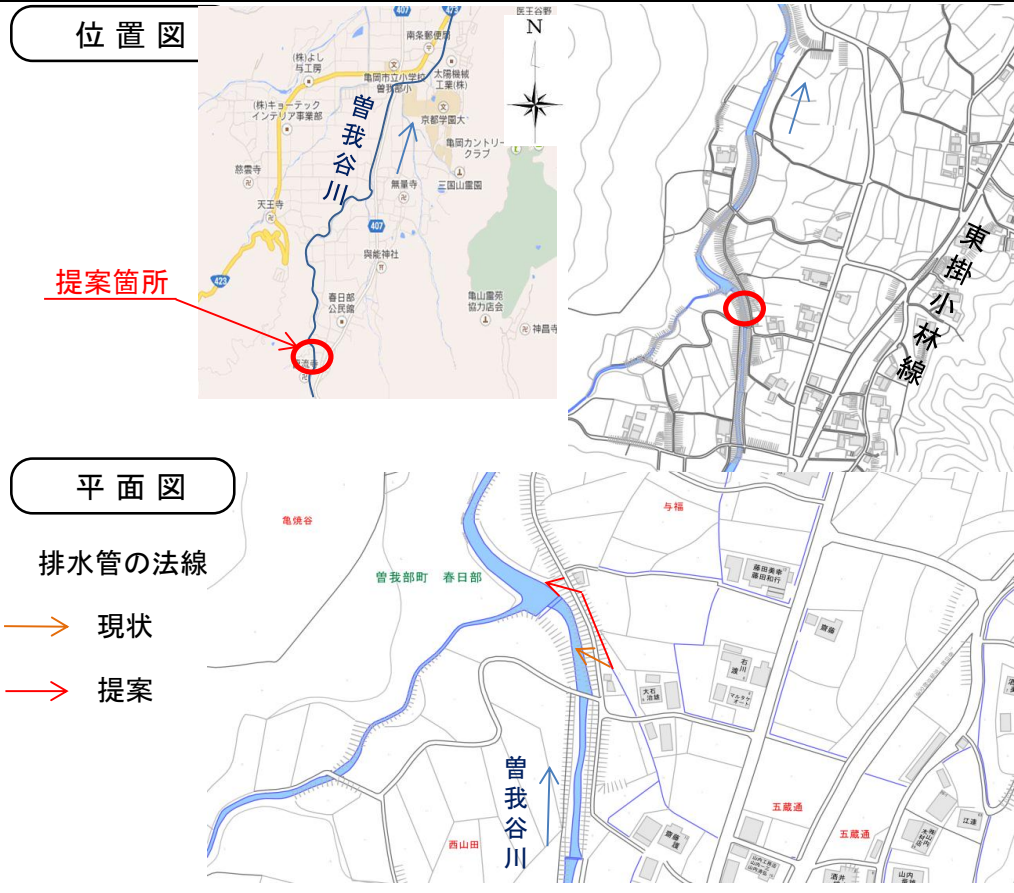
位置図

407
423
医王谷野
N
南条郵便局
(株)よし与工房
亀岡市立小学校
曽我部小
太陽機械工業(株)
(株)キョーテック
インテリア事業部
曽我谷川
京都学園大
亀岡カントリークラブ
慈雲寺
無量寺
三国山霊園
天王寺
407
興能神社
提案箇所
423
春日部
公民館
亀山霊苑
協力店会
神晶寺

東掛小林線

平面図

亀焼谷
与福
排水管の法線
曽我部町 春日部
現状
提案
曽我谷川
五蔵通
五蔵通
西山田
江道